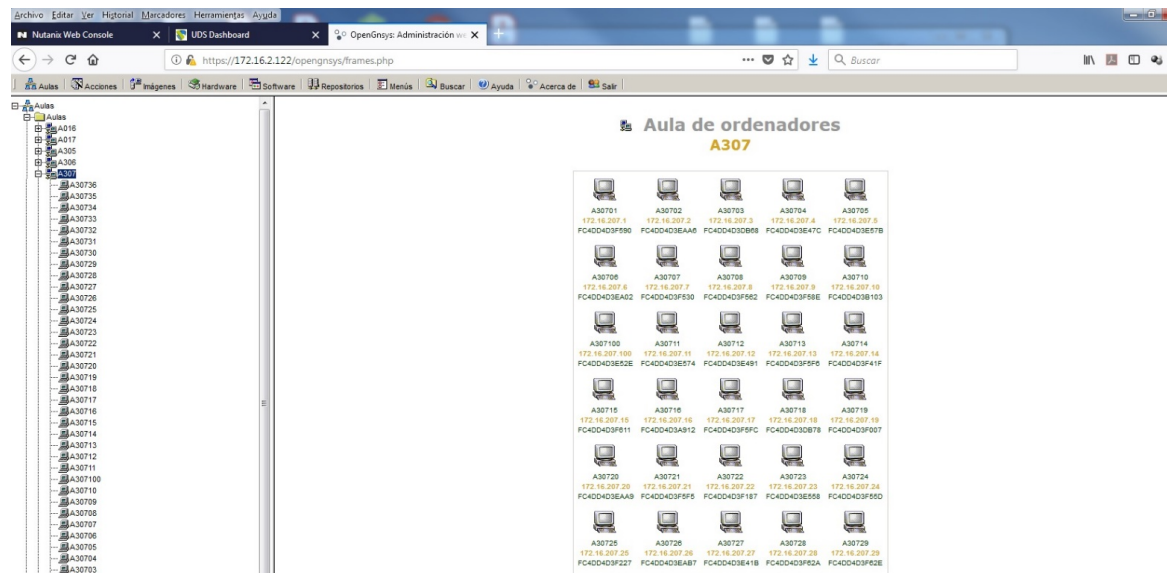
Archivo Editar Ver Historial Marcadores Herramientas Ayuda

Nutanix Web Console | UDS Dashboard | OpenGnsys: Administración w

https://172.16.2.122/opengnsys/frames.php

Buscar

Aulas | Acciones | Imágenes | Hardware | Software | Repositorios | Menús | Buscar | Ayuda | Acerca de | Salir

Aulas
Aulas
A016
A017
A305
A306
A307
A30736
A30735
A30734
A30733
A30732
A30731
A30730
A30729
A30728
A30727
A30726
A30725
A30724
A30723
A30722
A30721
A30720
A30719
A30718
A30717
A30716
A30715
A30714
A30713
A30712
A30711
A307100
A30710
A30709
A30708
A30707
A30706
A30705
A30704
A30703

Aula de ordenadores
A307

| | | | | |
|---|---|---|---|---|
| A30701 172.16.207.1 FC4DD4D3F590 | A30702 172.16.207.2 FC4DD4D3EAA6 | A30703 172.16.207.3 FC4DD4D3DB68 | A30704 172.16.207.4 FC4DD4D3E47C | A30705 172.16.207.5 FC4DD4D3E57B |
| A30706 172.16.207.6 FC4DD4D3EA02 | A30707 172.16.207.7 FC4DD4D3F530 | A30708 172.16.207.8 FC4DD4D3F562 | A30709 172.16.207.9 FC4DD4D3F58E | A30710 172.16.207.10 FC4DD4D3B103 |
| A307100 172.16.207.100 FC4DD4D3E52E | A30711 172.16.207.11 FC4DD4D3E574 | A30712 172.16.207.12 FC4DD4D3E491 | A30713 172.16.207.13 FC4DD4D3F5F5 | A30714 172.16.207.14 FC4DD4D3F41F |
| A30715 172.16.207.15 FC4DD4D3F611 | A30716 172.16.207.16 FC4DD4D3A912 | A30717 172.16.207.17 FC4DD4D3F5FC | A30718 172.16.207.18 FC4DD4D3DB78 | A30719 172.16.207.19 FC4DD4D3F007 |
| A30720 172.16.207.20 FC4DD4D3EAA9 | A30721 172.16.207.21 FC4DD4D3F5F5 | A30722 172.16.207.22 FC4DD4D3F187 | A30723 172.16.207.23 FC4DD4D3E558 | A30724 172.16.207.24 FC4DD4D3F55D |
| A30725 172.16.207.25 FC4DD4D3F227 | A30726 172.16.207.26 FC4DD4D3EAB7 | A30727 172.16.207.27 FC4DD4D3E41B | A30728 172.16.207.28 FC4DD4D3F62A | A30729 172.16.207.29 FC4DD4D3F62E |